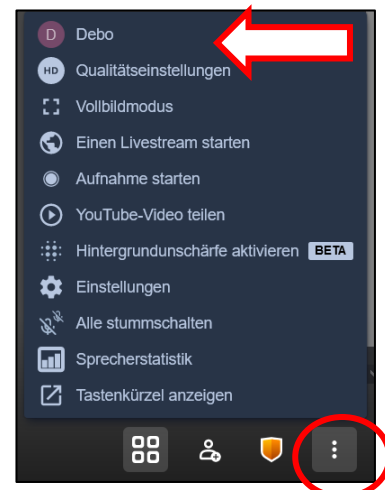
D Debo
HD Qualitätseinstellungen
Vollbildmodus
Einen Livestream starten
Aufnahme starten
YouTube-Video teilen
Hintergrundunschärfe aktivieren BETA
Einstellungen
Alle stummschalten
Sprecherstatistik
Tastenkürzel anzeigen